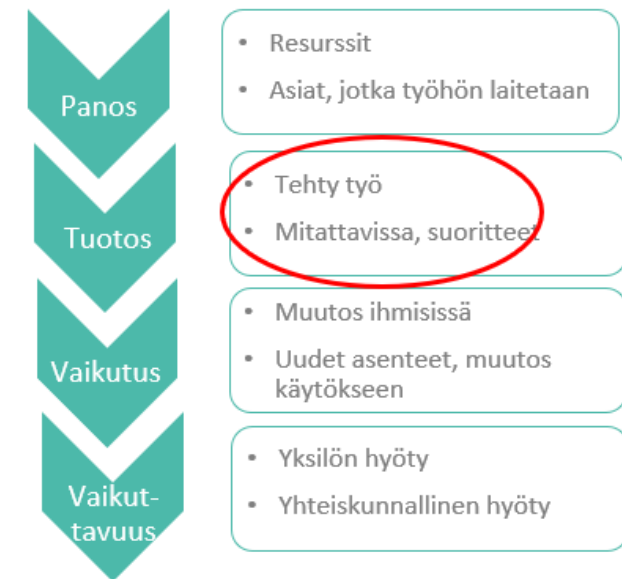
Panos

- Resurssit
- Asiat, jotka työhön laitetaan

Tuotos

- Tehty työ
- Mitattavissa, suoritteet

Vaikutus

- Muutos ihmisissä
- Uudet asenteet, muutos käytökseen

Vaikut-tavuus

- Yksilön hyöty
- Yhteiskunnallinen hyöty